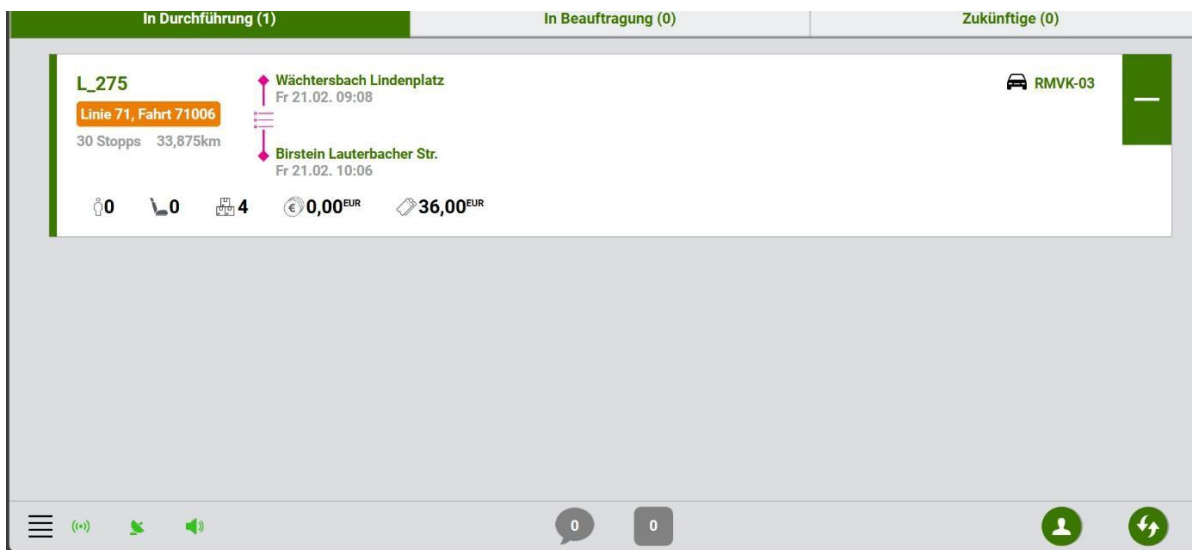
In Durchführung (1)
In Beauftragung (0)
Zukünftige (0)

L_275
Linie 71, Fahrt 71006
30 Stopps 33,875km

Wächtersbach Lindenplatz
Fr 21.02. 09:08

Birstein Lauterbacher Str.
Fr 21.02. 10:06

RMVK-03

0 0 4 0,00EUR 36,00EUR

0 0